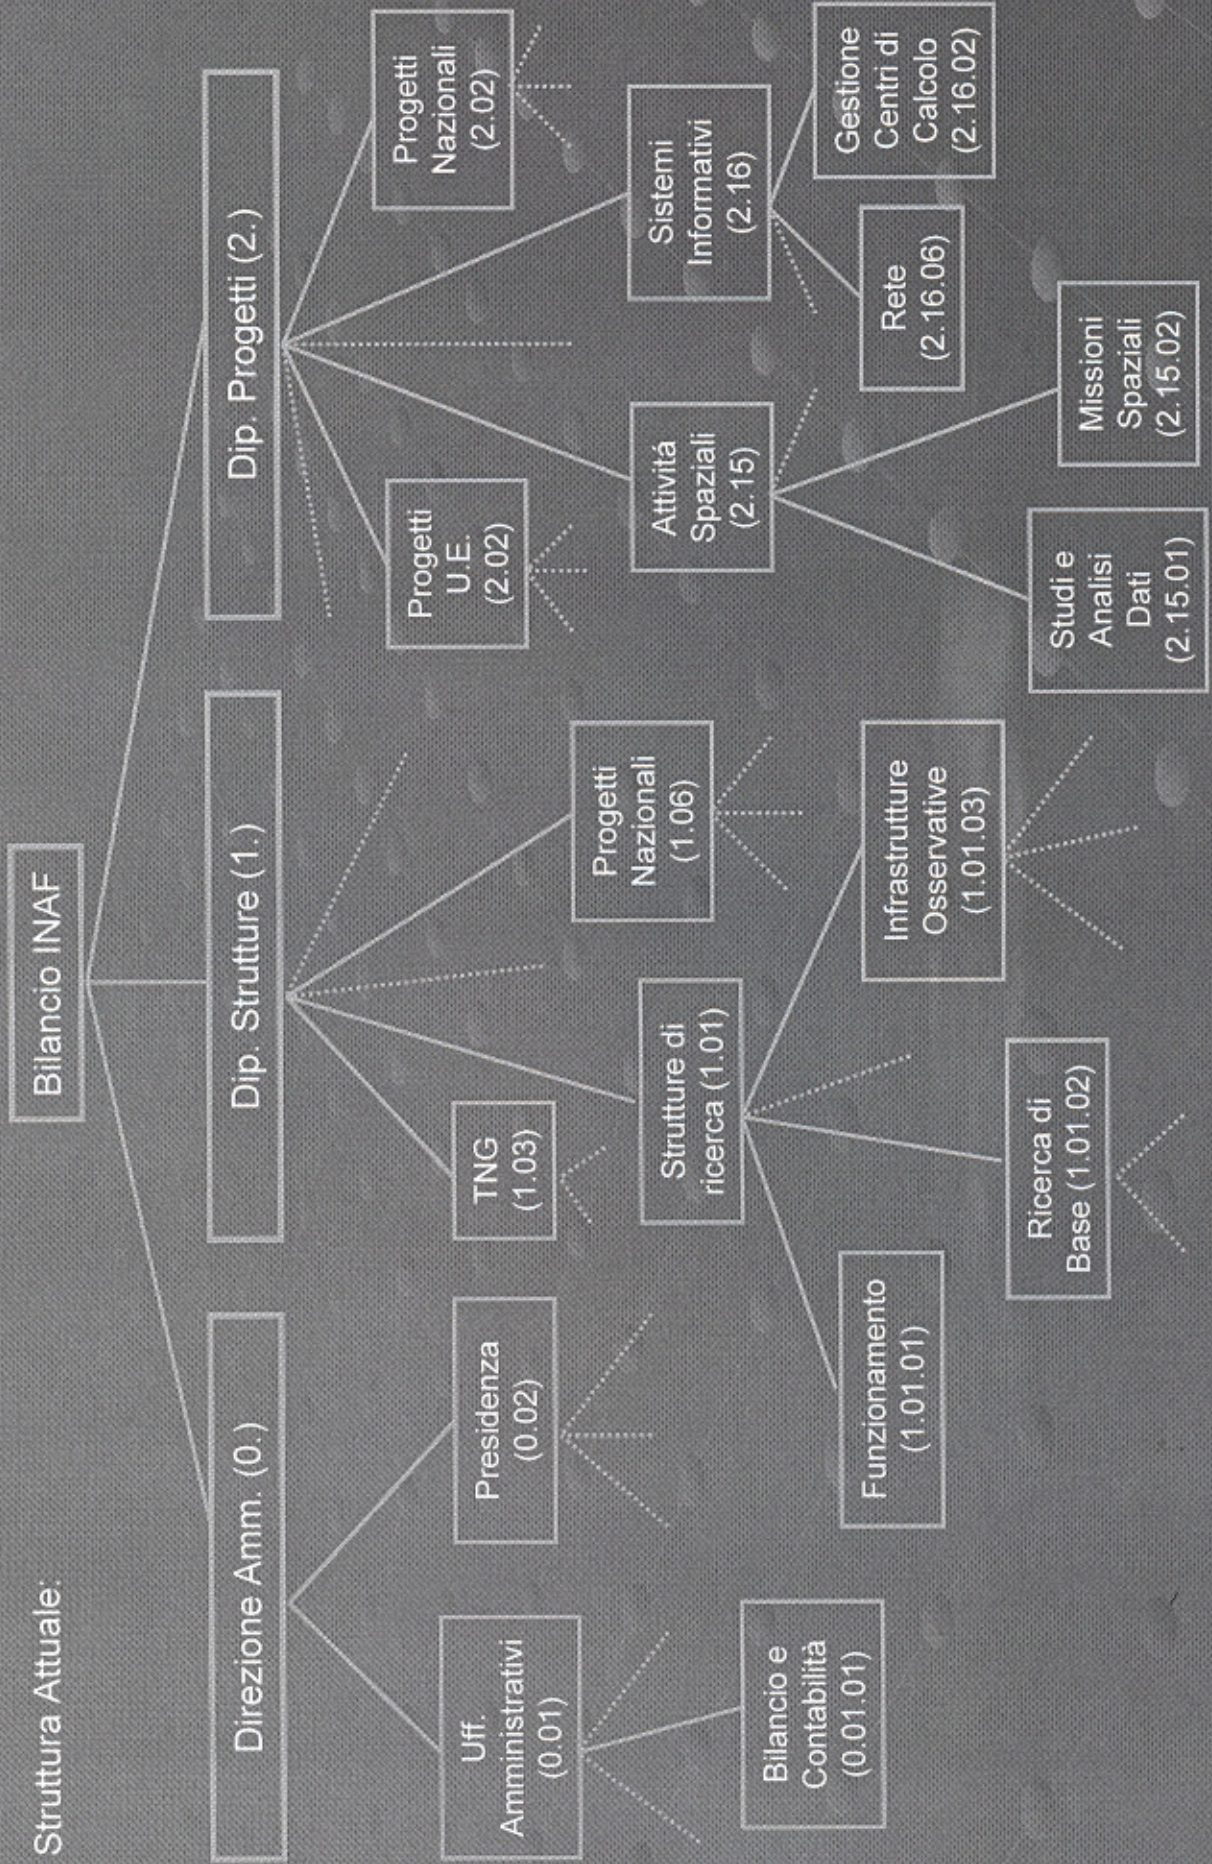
Struttura Attuale:

Bilancio INAF

Direzione Amm. (0.)

Dip. Strutture (1.)

Dip. Progetti (2.)

Uff. Amministrativi (0.01)

Presidenza (0.02)

Bilancio e Contabilità (0.01.01)

TNG (1.03)

Strutture di ricerca (1.01)

Progetti Nazionali (1.06)

Funzionamento (1.01.01)

Ricerca di Base (1.01.02)

Infrastrutture Osservative (1.01.03)

Progetti U.E. (2.02)

Attività Spaziali (2.15)

Sistemi Informativi (2.16)

Progetti Nazionali (2.02)

Studi e Analisi Dati (2.15.01)

Missioni Spaziali (2.15.02)

Rete (2.16.06)

Gestione Centri di Calcolo (2.16.02)